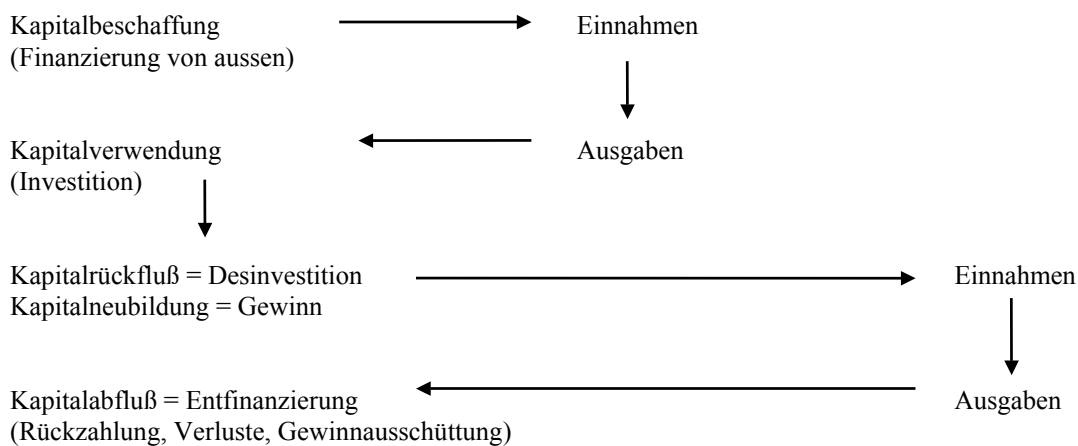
Kapitalbeschaffung
(Finanzierung von aussen)

Einnahmen

Ausgaben

Kapitalverwendung
(Investition)

Kapitalrückfluß = Desinvestition
Kapitalneubildung = Gewinn

Einnahmen

Ausgaben

Kapitalabfluß = Entfinanzierung
(Rückzahlung, Verluste, Gewinnausschüttung)